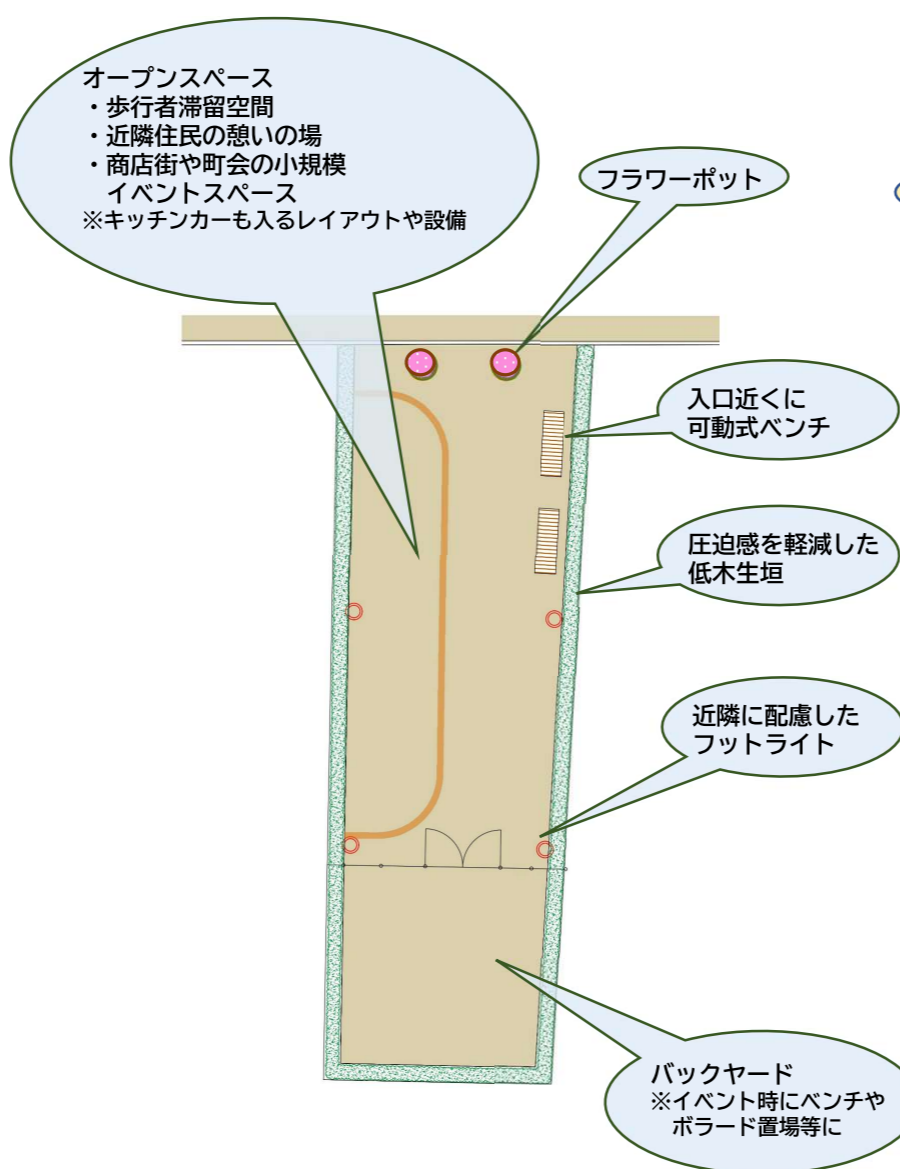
オープンスペース
・歩行者滞留空間
・近隣住民の憩いの場
・商店街や町会の小規模
イベントスペース
※キッチンカーも入るレイアウトや設備

フラワーポット

入口近くに
可動式ベンチ

圧迫感を軽減した
低木生垣

近隣に配慮した
フットライト

バックヤード
※イベント時にベンチや
ボラード置場等に